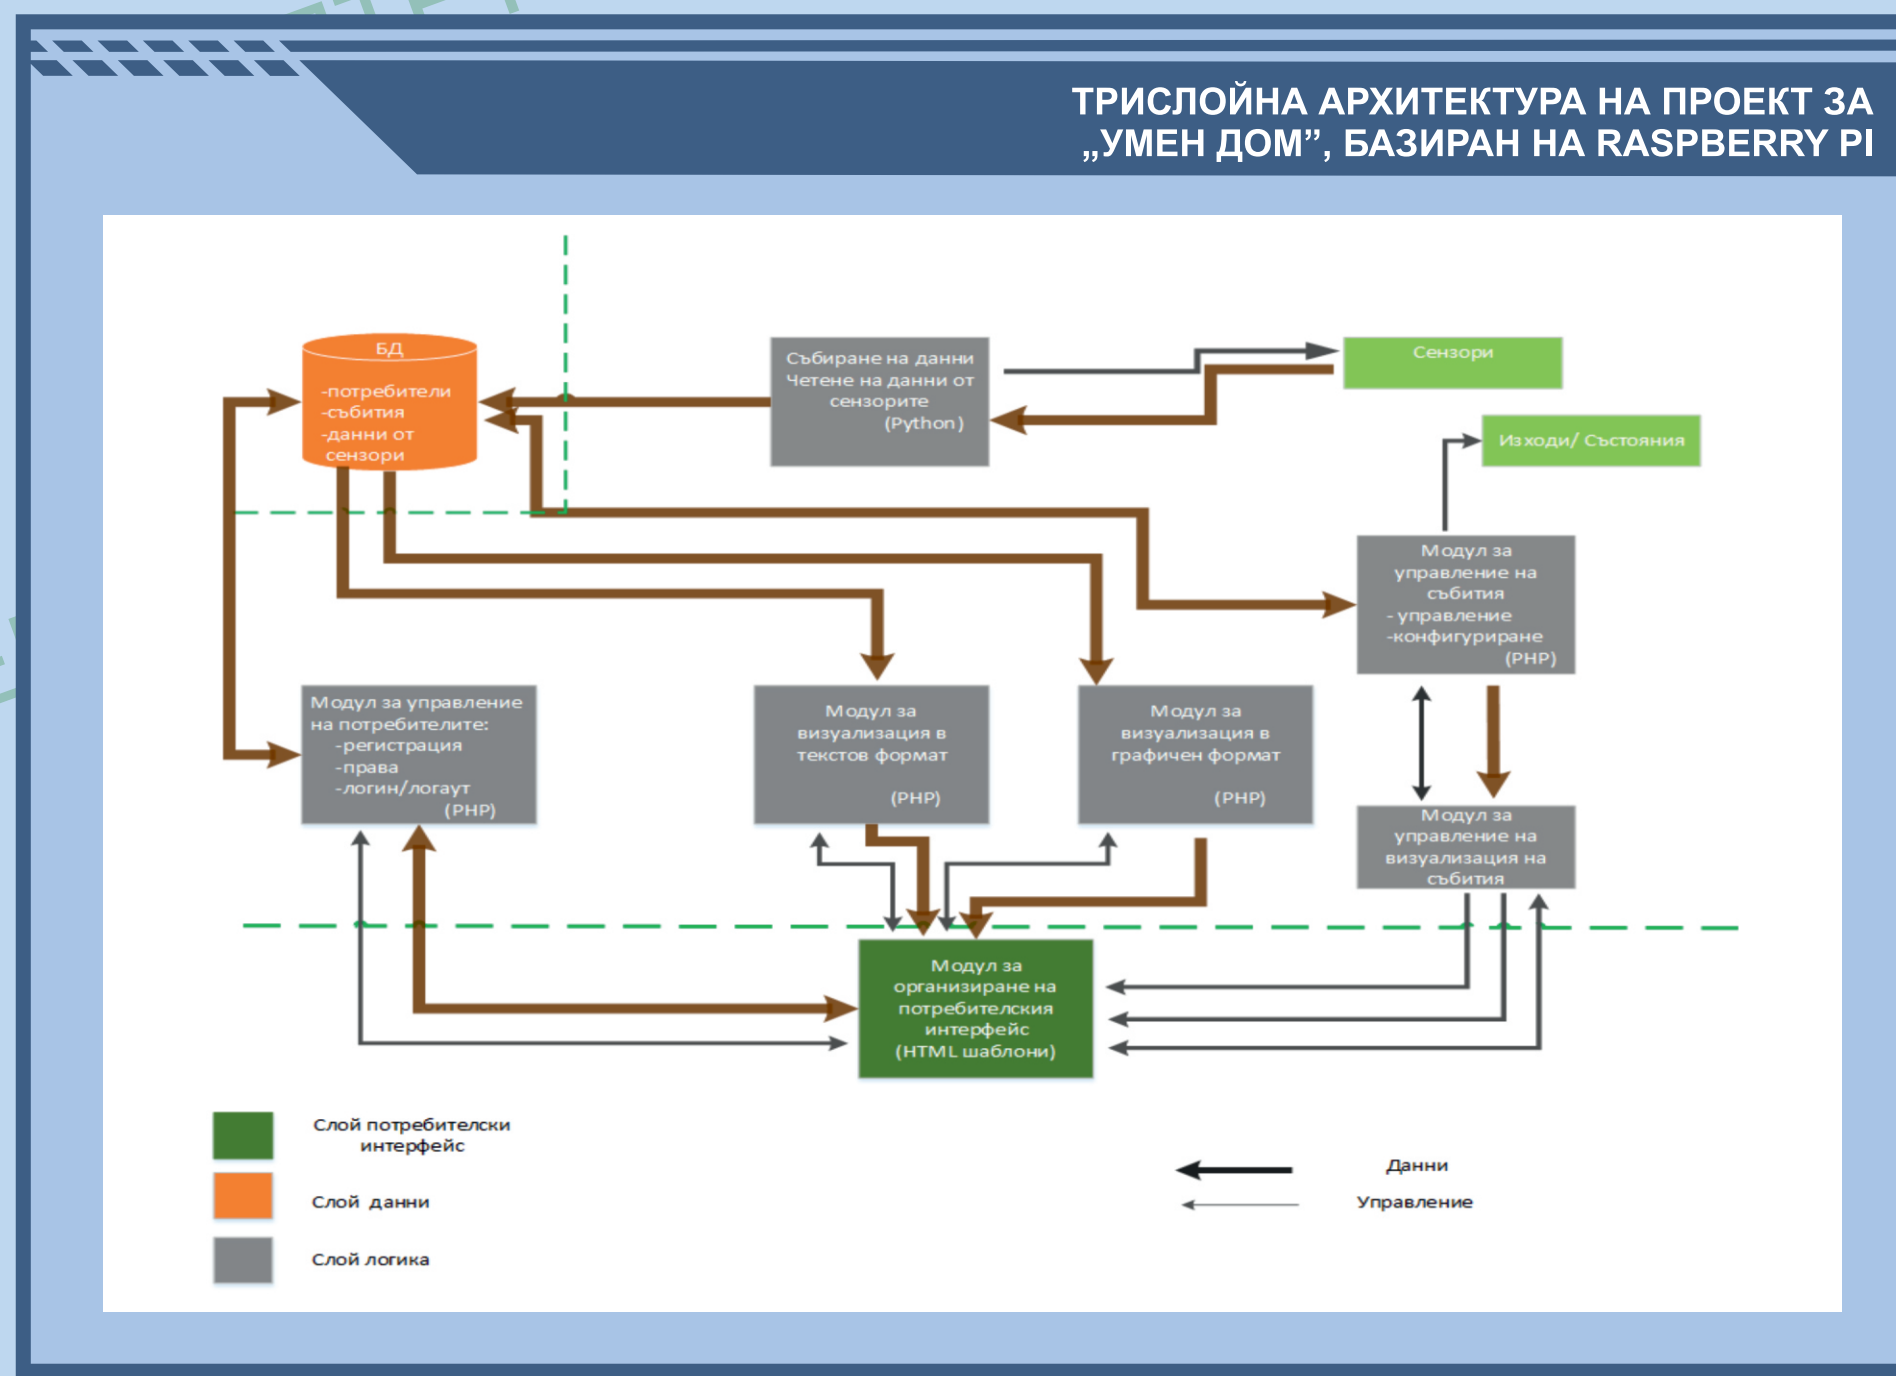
ТРИСЛОЙНА АРХИТЕКТУРА НА ПРОЕКТ ЗА „УМЕН ДОМ”, БАЗИРАН НА RASPBERRY PI

БД
-потребители
-събития
-данни от сензори

Събиране на данни
Четене на данни от сензорите
(Python)

Сензори

Изходи/ Състояния

Модул за управление на събития
- управление
-конфигуриране
(PHP)

Модул за управление на потребителите:
-регистрация
-права
-логин/логаут
(PHP)

Модул за визуализация в текстов формат
(PHP)

Модул за визуализация в графичен формат
(PHP)

Модул за управление на визуализация на събития

Модул за организиране на потребителския интерфейс
(HTML шаблони)

Слой потребителски интерфейс

Слой данни

Слой логика

Данни

Управление